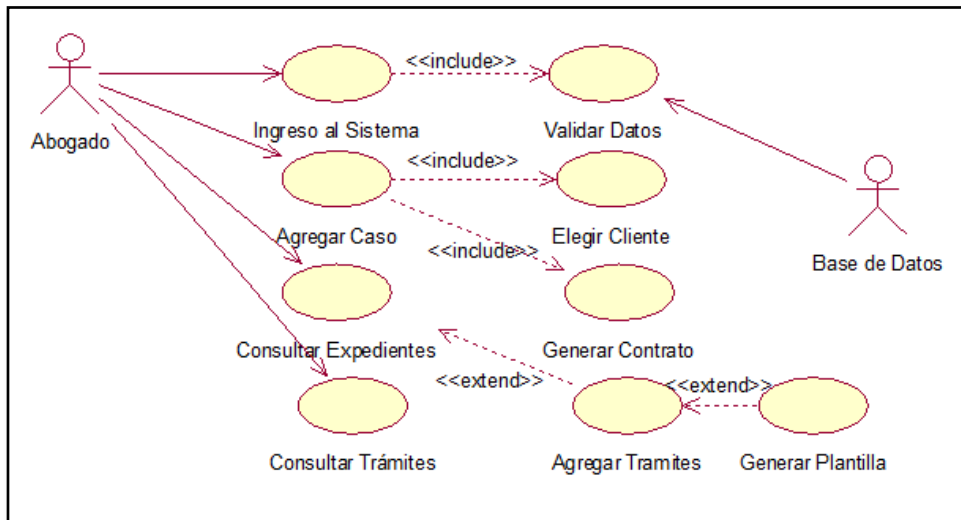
Abogado

<<include>>

Ingreso al Sistema

Validar Datos

<<include>>

Agregar Caso

Elegir Cliente

<<include>>

Base de Datos

Consultar Expedientes

Generar Contrato

<<extend>>

<<extend>>

Consultar Trámites

Agregar Tramites

Generar Plantilla